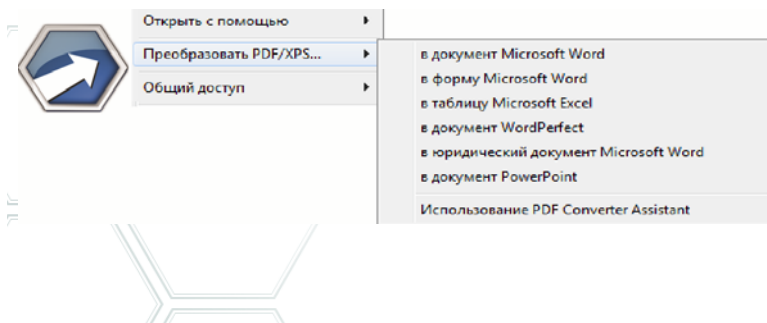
Открыть с помощью
Преобразовать PDF/XPS...
Общий доступ

в документ Microsoft Word
в форму Microsoft Word
в таблицу Microsoft Excel
в документ WordPerfect
в юридический документ Microsoft Word
в документ PowerPoint
Использование PDF Converter Assistant